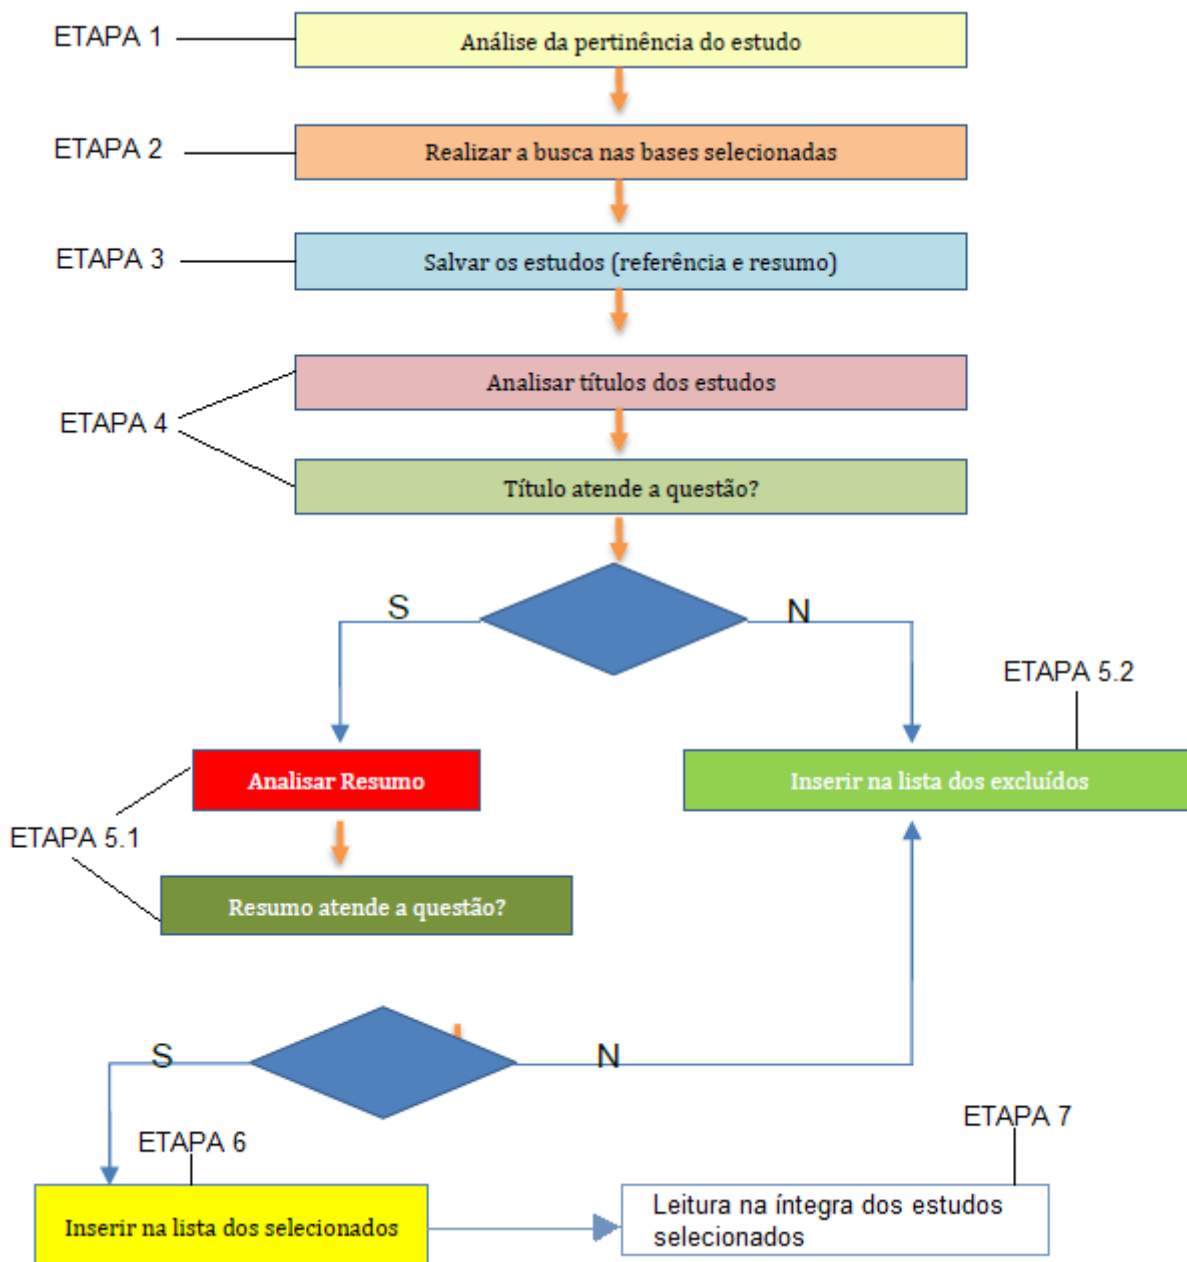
ETAPA 1
Análise da pertinência do estudo

ETAPA 2
Realizar a busca nas bases selecionadas

ETAPA 3
Salvar os estudos (referência e resumo)

ETAPA 4
Analisar títulos dos estudos
Título atende a questão?

S
N

ETAPA 5.2
Inserir na lista dos excluídos

ETAPA 5.1
Analisar Resumo
Resumo atende a questão?

S
N

ETAPA 6
Inserir na lista dos selecionados

ETAPA 7
Leitura na íntegra dos estudos selecionados